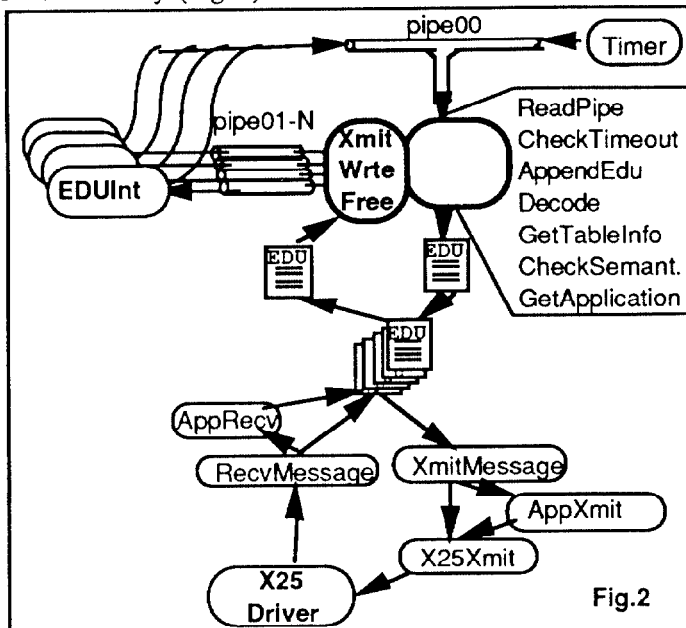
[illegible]y (Fig.2)

pipe00

Timer

pipe01-N

Xmit
Wrte
Free

EDUInt

ReadPipe
CheckTimeout
AppendEdu
Decode
GetTableInfo
CheckSemant.
GetApplication

EDU

EDU

EDU

AppRecv

RecvMessage

XmitMessage

AppXmit

X25Xmit

X25
Driver

Fig.2